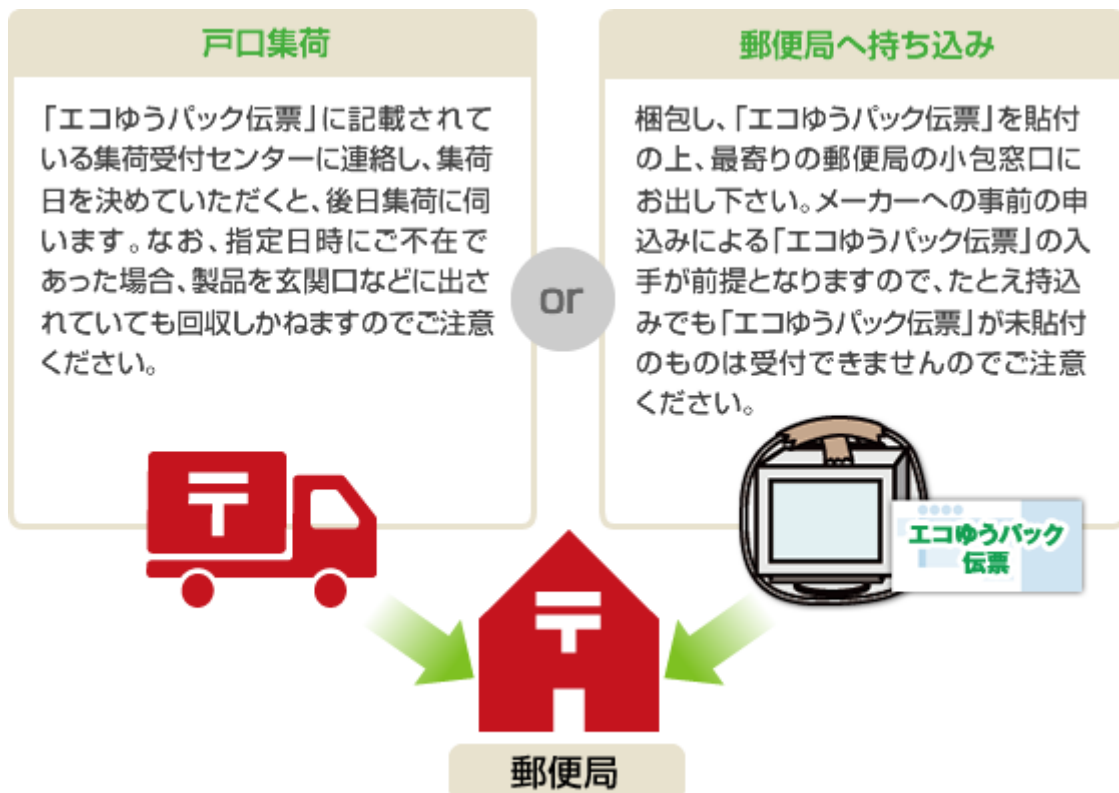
戸口集荷

「エコゆうパック伝票」に記載されている集荷受付センターに連絡し、集荷日を決めていただくと、後日集荷に伺います。なお、指定日時にご不在であった場合、製品を玄関口などに出されていても回収しかねますのでご注意ください。

or

郵便局へ持ち込み

梱包し、「エコゆうパック伝票」を貼付の上、最寄りの郵便局の小包窓口にお出し下さい。メーカーへの事前の申込みによる「エコゆうパック伝票」の入手が前提となりますので、たとえ持込みでも「エコゆうパック伝票」が未貼付のものは受付できませんのでご注意ください。

エコゆうパック伝票

郵便局